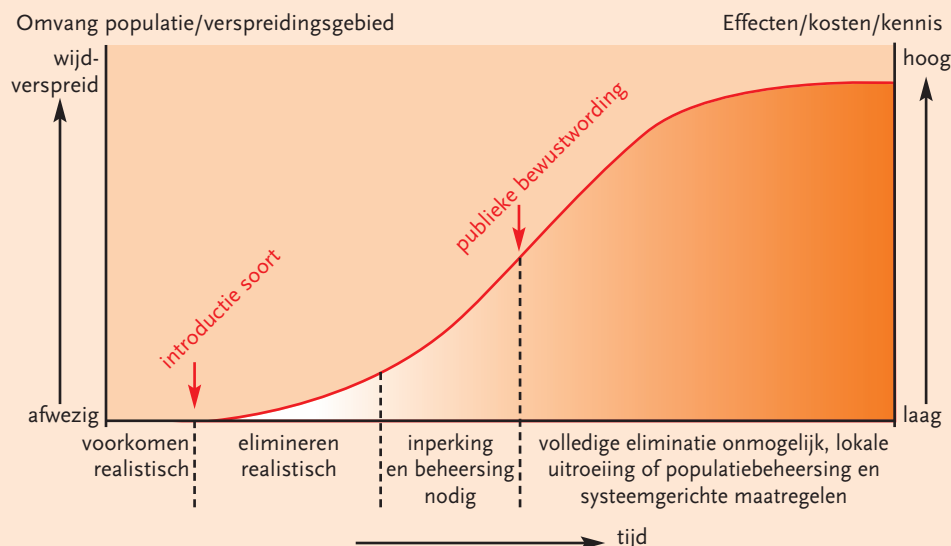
Omvang populatie/verspreidingsgebied

Effecten/kosten/kennis

wijdverspreid

hoog

publieke bewustwording

introductie soort

afwezig

laag

voorkomen realistisch

elimineren realistisch

inperking en beheersing nodig

volledige eliminatie onmogelijk, lokale uitroeiing of populatiebeheersing en systeemgerichte maatregelen

tijd